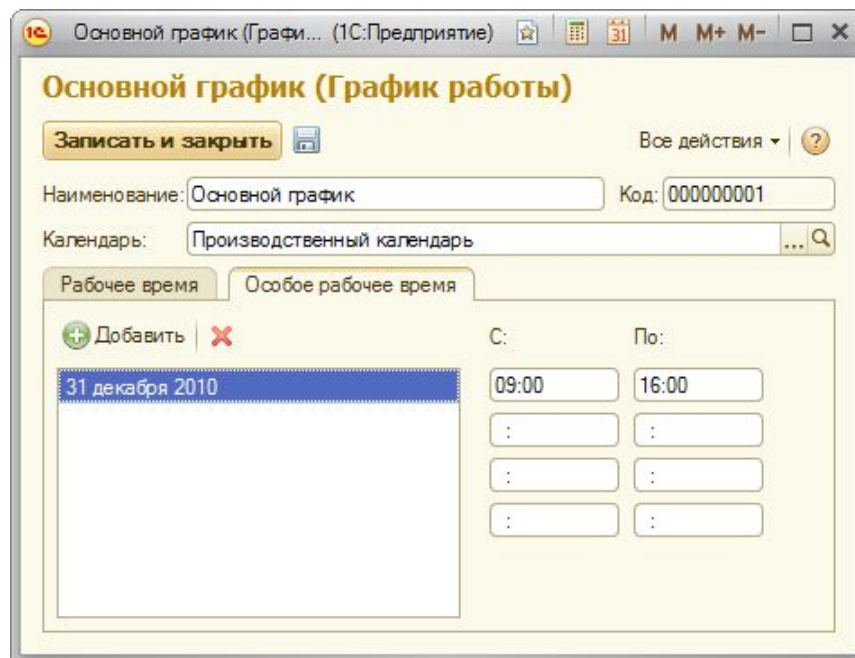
Основной график (Графи... (1С:Предприятие) M M+ M-

Основной график (График работы)

Записать и закрыть

Все действия ▾ ?

Наименование: Основной график

Код: 000000001

Календарь: Производственный календарь

Рабочее время

Особое рабочее время

Добавить

С:

По:

31 декабря 2010

09:00

16:00

:

:

:

:

:

: